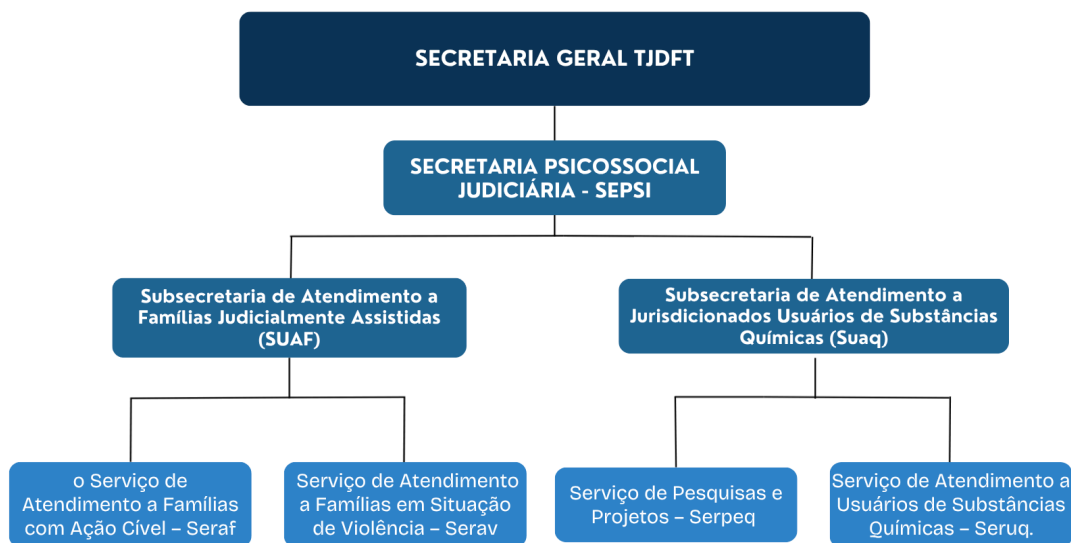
SECRETARIA GERAL TJDFT

SECRETARIA PSICOSSOCIAL JUDICIÁRIA - SEPSI

Subsecretaria de Atendimento a Famílias Judicialmente Assistidas (SUAF)

Subsecretaria de Atendimento a Jurisdicionados Usuários de Substâncias Químicas (Suaq)

o Serviço de Atendimento a Famílias com Ação Cível – Seraf

Serviço de Atendimento a Famílias em Situação de Violência – Serav

Serviço de Pesquisas e Projetos – Serpeq

Serviço de Atendimento a Usuários de Substâncias Químicas – Seruq.